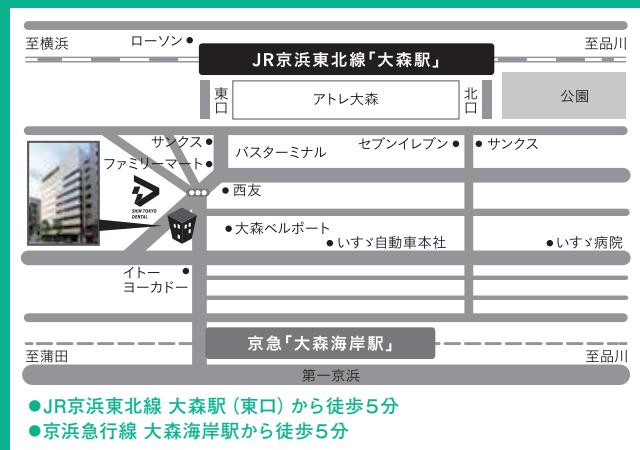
至横浜
ローソン
JR京浜東北線「大森駅」
至品川
東口
アトレ大森
北口
公園
サンクス
ファミリーマート
バスターミナル
セブンイレブン
サンクス
SHIN TOKYO DENTAL
西友
大森ベルポート
いすゞ自動車本社
いすゞ病院
イトーヨーカドー
京急「大森海岸駅」
至蒲田
至品川
第一京浜
●JR京浜東北線 大森駅（東口）から徒歩5分
●京浜急行線 大森海岸駅から徒歩5分